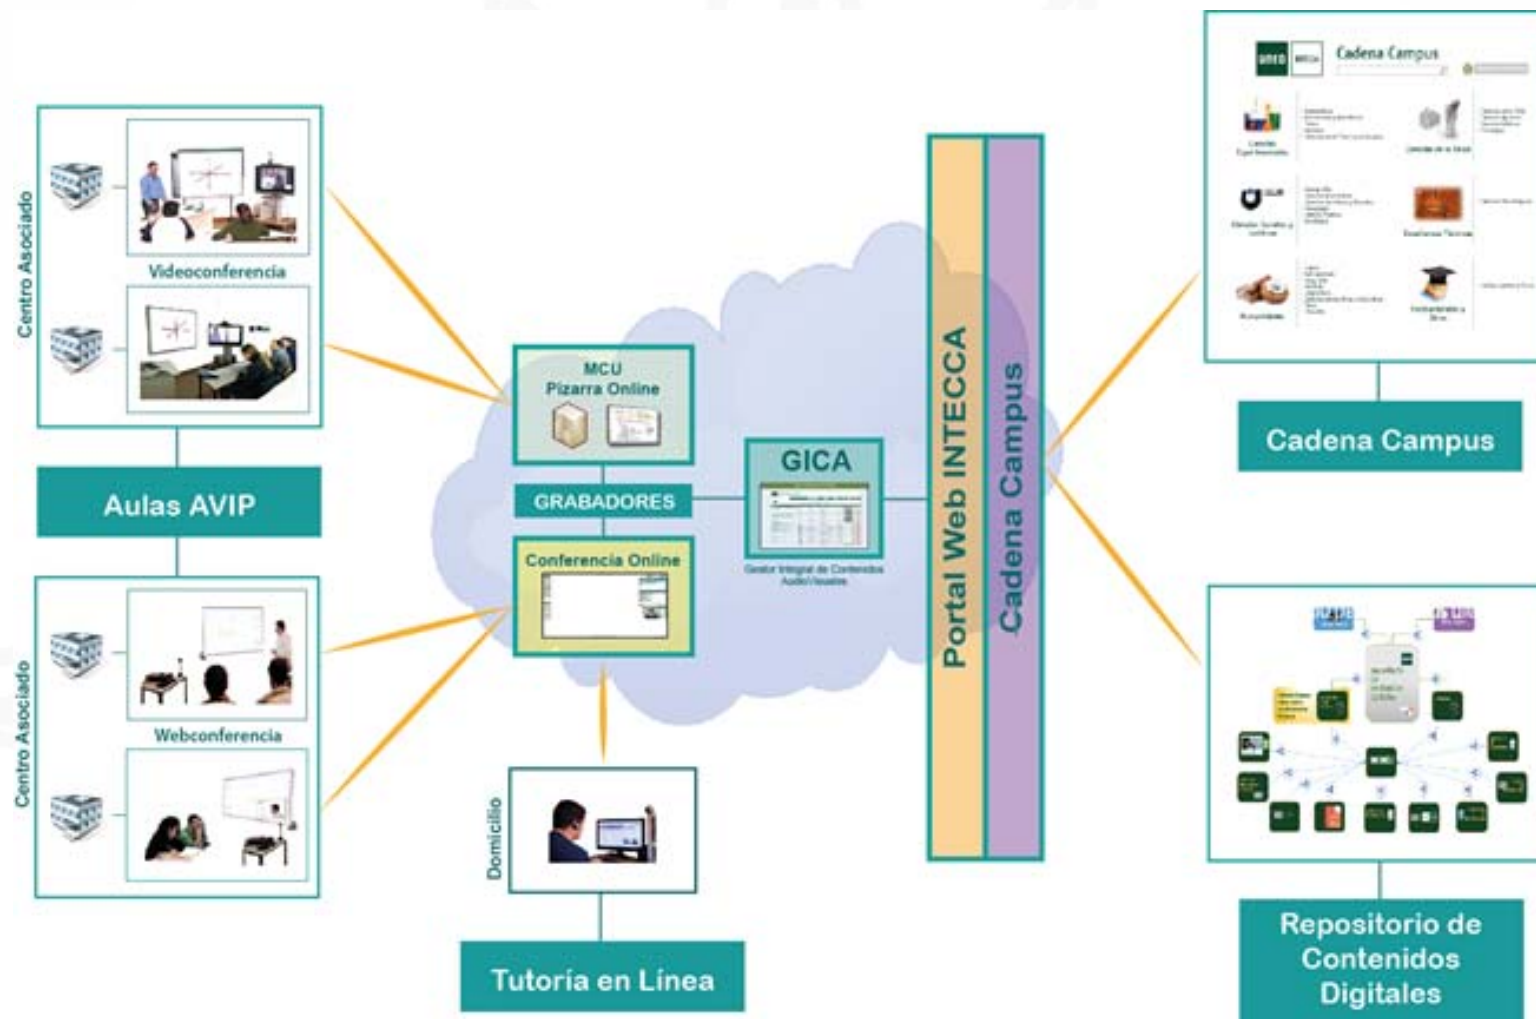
Centro Asociado

Videoconferencia

Aulas AVIP

Centro Asociado

Webconferencia

MCU
Pizarra Online

GRABADORES

Conferencia Online

GICA

Gestor Integral de Contenidos AudioVisuales

Domicilio

Tutoría en Línea

Portal Web INTECCA

Cadena Campus

Cadena Campus

Cadena Campus

Repositorio de Contenidos Digitales